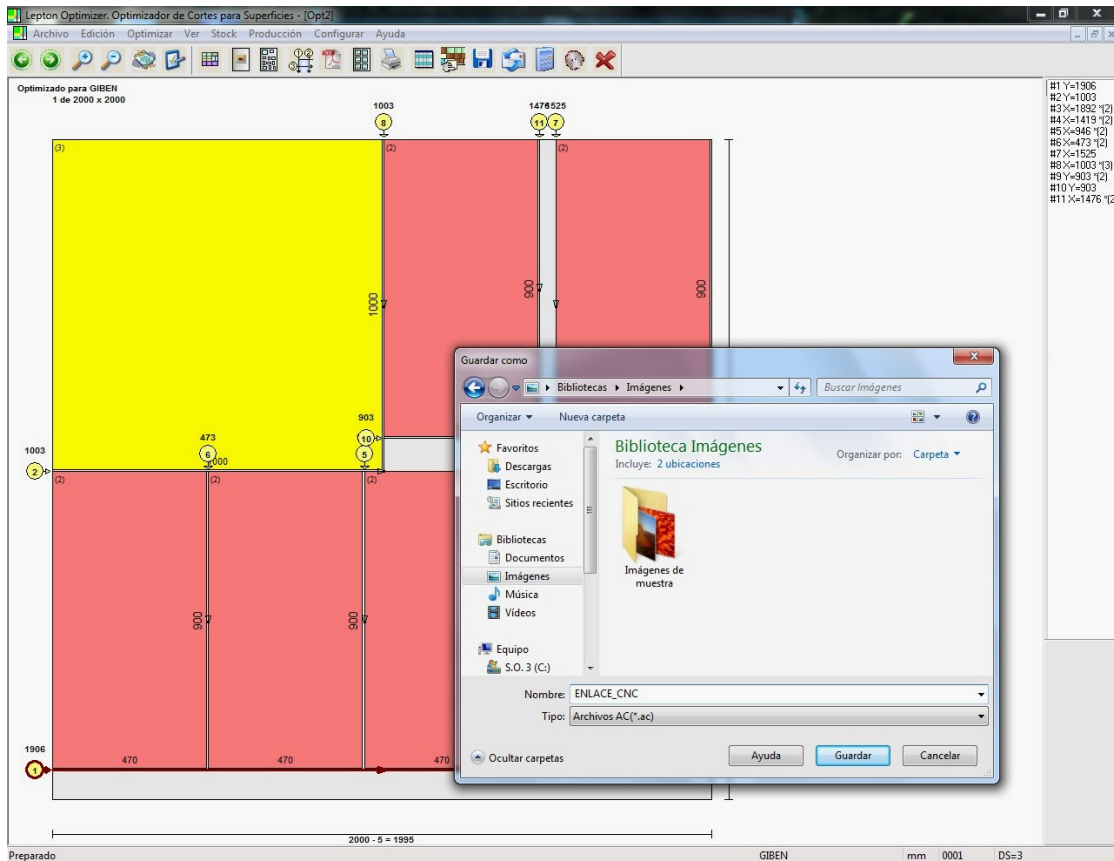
Lepton Optimizer. Optimizador de Cortes para Superficies - [Opt2]

Archivo Edición Optimizar Ver Stock Producción Configurar Ayuda

Optimizado para GIBEN
1 de 2000 x 2000

1003
8
14761525
11 7

(3)
(2)
(2)

1000
900
900

#1 Y=1906
#2 Y=1003
#3 X=1892 *(2)
#4 X=1419 *(2)
#5 X=946 *(2)
#6 X=473 *(2)
#7 X=1525
#8 X=1003 *(3)
#9 Y=903 *(2)
#10 Y=903
#11 X=1476 *(2

903
10
473
6
5
1003
2
2000
(2)
(2)
(2)

900
900

1906
1
470
470
470

2000 - 5 = 1995

Guardar como

Bibliotecas ▸ Imágenes ▸
Buscar Imágenes

Organizar ▾ Nueva carpeta

Favoritos
Descargas
Escritorio
Sitios recientes

Bibliotecas
Documentos
Imágenes
Música
Vídeos

Equipo
S.O. 3 (C:)

Biblioteca Imágenes
Incluye: 2 ubicaciones
Organizar por: Carpeta ▾

Imágenes de muestra

Nombre: ENLACE_CNC
Tipo: Archivos AC(*.ac)

Ocultar carpetas
Ayuda
Guardar
Cancelar

Preparado
GIBEN
mm 0001
DS=3